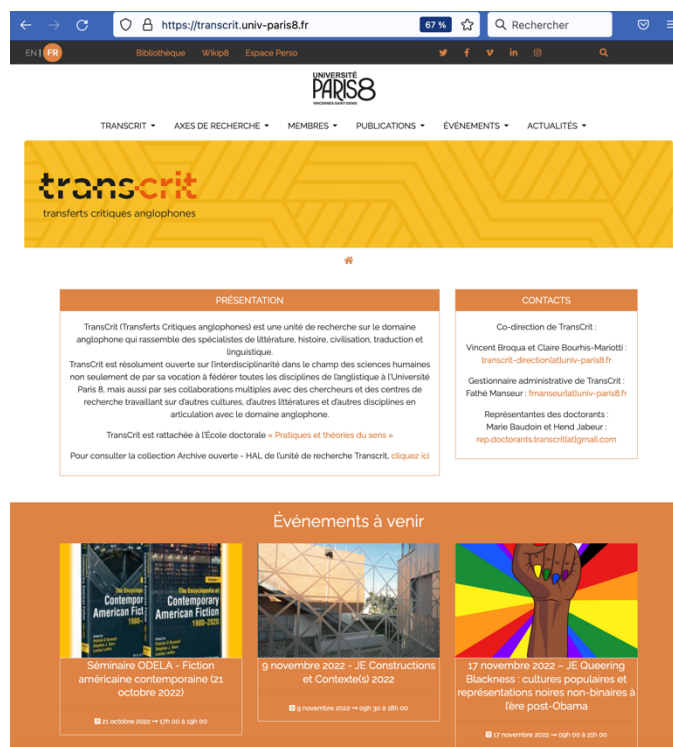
https://transcrit.univ-paris8.fr

67 %

Rechercher

EN | FR

Bibliothèque Wikip8 Espace Perso

UNIVERSITÉ PARIS8 VINCENNES-SAINT-DENIS

TRANSCRIT ▾ AXES DE RECHERCHE ▾ MEMBRES ▾ PUBLICATIONS ▾ ÉVÉNEMENTS ▾ ACTUALITÉS ▾

trans-crit
transferts critiques anglophones

PRÉSENTATION

TransCrit (Transferts Critiques anglophones) est une unité de recherche sur le domaine anglophone qui rassemble des spécialistes de littérature, histoire, civilisation, traduction et linguistique.
TransCrit est résolument ouverte sur l'interdisciplinarité dans le champ des sciences humaines non seulement de par sa vocation à fédérer toutes les disciplines de l'anglistique à l'Université Paris 8, mais aussi par ses collaborations multiples avec des chercheurs et des centres de recherche travaillant sur d'autres cultures, d'autres littératures et d'autres disciplines en articulation avec le domaine anglophone.

TransCrit est rattachée à l'École doctorale « Pratiques et théories du sens »

Pour consulter la collection Archive ouverte - HAL de l'unité de recherche Transcrit, cliquez ici

CONTACTS

Co-direction de TransCrit :

Vincent Broqua et Claire Bourhis-Mariotti :
transcrit-direction[at]univ-paris8.fr

Gestionnaire administrative de TransCrit :
Fathé Manseur : fmanseur[at]univ-paris8.fr

Représentantes des doctorants :
Marie Baudoin et Hend Jabeur :
rep.doctorants.transcrit[at]gmail.com

Événements à venir

The Encyclopedia of Contemporary American Fiction 1980–2020

Séminaire ODELA - Fiction américaine contemporaine (21 octobre 2022)

21 octobre 2022 → 17 h 00 à 19h 00

9 novembre 2022 - JE Constructions et Contexte(s) 2022

9 novembre 2022 → 09h 30 à 18h 00

17 novembre 2022 – JE Queering Blackness : cultures populaires et représentations noires non-binaires à l'ère post-Obama

17 novembre 2022 → 09h 00 à 20h 00